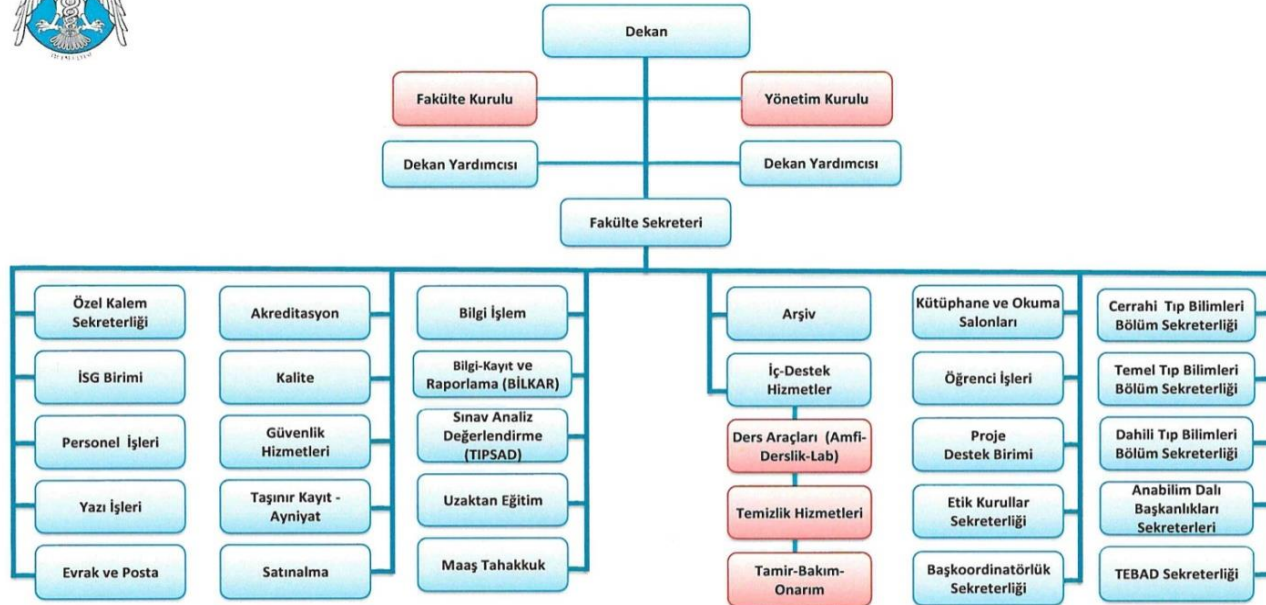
Dekan

Fakülte Kurulu

Yönetim Kurulu

Dekan Yardımcısı

Dekan Yardımcısı

Fakülte Sekreteri

Özel Kalem Sekreterliği

İSG Birimi

Personel İşleri

Yazı İşleri

Evrak ve Posta

Akreditasyon

Kalite

Güvenlik Hizmetleri

Taşınır Kayıt - Ayniyat

Satınalma

Bilgi İşlem

Bilgi-Kayıt ve Raporlama (BİLKAR)

Sınav Analiz Değerlendirme (TIPSAD)

Uzaktan Eğitim

Maaş Tahakkuk

Arşiv

İç-Destek Hizmetler

Ders Araçları (Amfi-Derslik-Lab)

Temizlik Hizmetleri

Tamir-Bakım-Onarım

Kütüphane ve Okuma Salonları

Öğrenci İşleri

Proje Destek Birimi

Etik Kurullar Sekreterliği

Başkoordinatörlük Sekreterliği

Cerrahi Tıp Bilimleri Bölüm Sekreterliği

Temel Tıp Bilimleri Bölüm Sekreterliği

Dahili Tıp Bilimleri Bölüm Sekreterliği

Anabilim Dalı Başkanlıkları Sekreterleri

TEBAD Sekreterliği